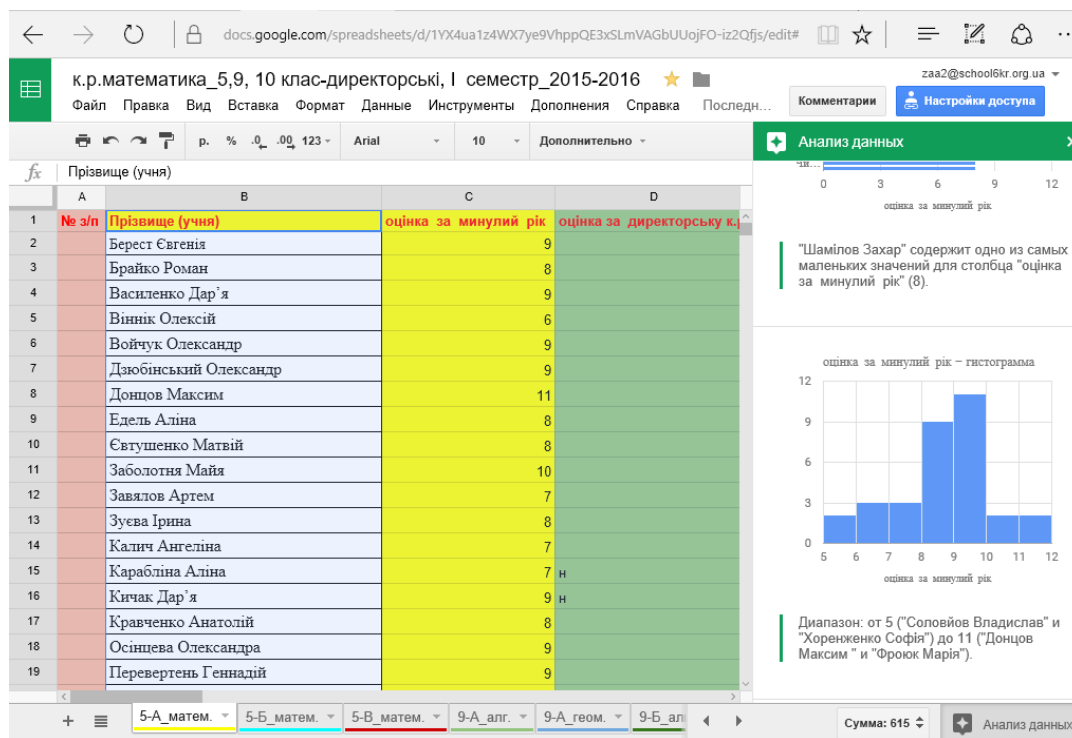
docs.google.com/spreadsheets/d/1YX4ua1z4WX7ye9VhppQE3xSLmVAGbUUojFO-iz2Qfjs/edit#

к.р.математика_5,9, 10 клас-директорські, І семестр_2015-2016
zaa2@school6kr.org.ua
Файл Правка Вид Вставка Формат Данные Инструменты Дополнения Справка Последн...
Комментарии
Настройки доступа

р. % .0 .00 123 Arial 10 Дополнительно

Анализ данных

$f_x$ Прізвище (учня)

| | A | B | C | D |
|---|---|---|---|---|
| 1 | № з/п | Прізвище (учня) | оцінка за минулий рік | оцінка за директорську к.р |
| 2 | | Берест Євгенія | 9 | |
| 3 | | Брайко Роман | 8 | |
| 4 | | Василенко Дар'я | 9 | |
| 5 | | Віннік Олексій | 6 | |
| 6 | | Войчук Олександр | 9 | |
| 7 | | Дзюбінський Олександр | 9 | |
| 8 | | Донцов Максим | 11 | |
| 9 | | Едель Аліна | 8 | |
| 10 | | Євтушенко Матвій | 8 | |
| 11 | | Заболотня Майя | 10 | |
| 12 | | Завялов Артем | 7 | |
| 13 | | Зуєва Ірина | 8 | |
| 14 | | Калич Ангеліна | 7 | |
| 15 | | Караблїна Аліна | 7 | н |
| 16 | | Кичак Дар'я | 9 | н |
| 17 | | Кравченко Анатолій | 8 | |
| 18 | | Осінцева Олександра | 9 | |
| 19 | | Перевертень Геннадій | 9 | |

0 3 6 9 12
оцінка за минулий рік

"Шамілов Захар" содержит одно из самых маленьких значений для столбца "оцінка за минулий рік" (8).

оцінка за минулий рік – гистограмма
12
9
6
3
0
5 6 7 8 9 10 11 12
оцінка за минулий рік

Диапазон: от 5 ("Соловйов Владислав" и "Хоренженко Софія") до 11 ("Донцов Максим " и "Фроюк Марія").

5-А_матем. 5-Б_матем. 5-В_матем. 9-А_алг. 9-А_геом. 9-Б_ал
Сумма: 615
Анализ данных